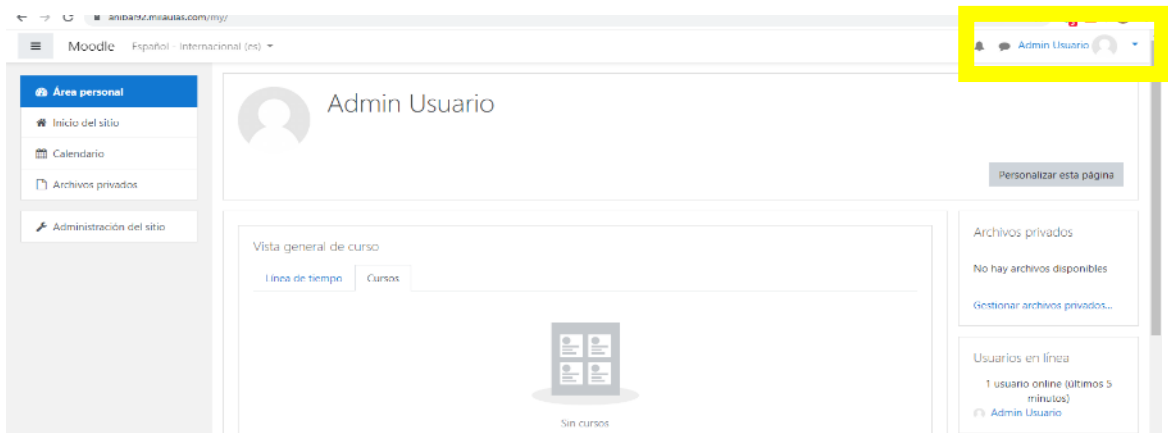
anibal72.misaulas.com/my/

Moodle Español - Internacional (es)

Admin Usuario

Área personal
Inicio del sitio
Calendario
Archivos privados

Administración del sitio

Admin Usuario

Personalizar esta página

Vista general de curso

Línea de tiempo
Cursos

Sin cursos

Archivos privados

No hay archivos disponibles

Gestionar archivos privados...

Usuarios en línea

1 usuario online (últimos 5 minutos)

Admin Usuario